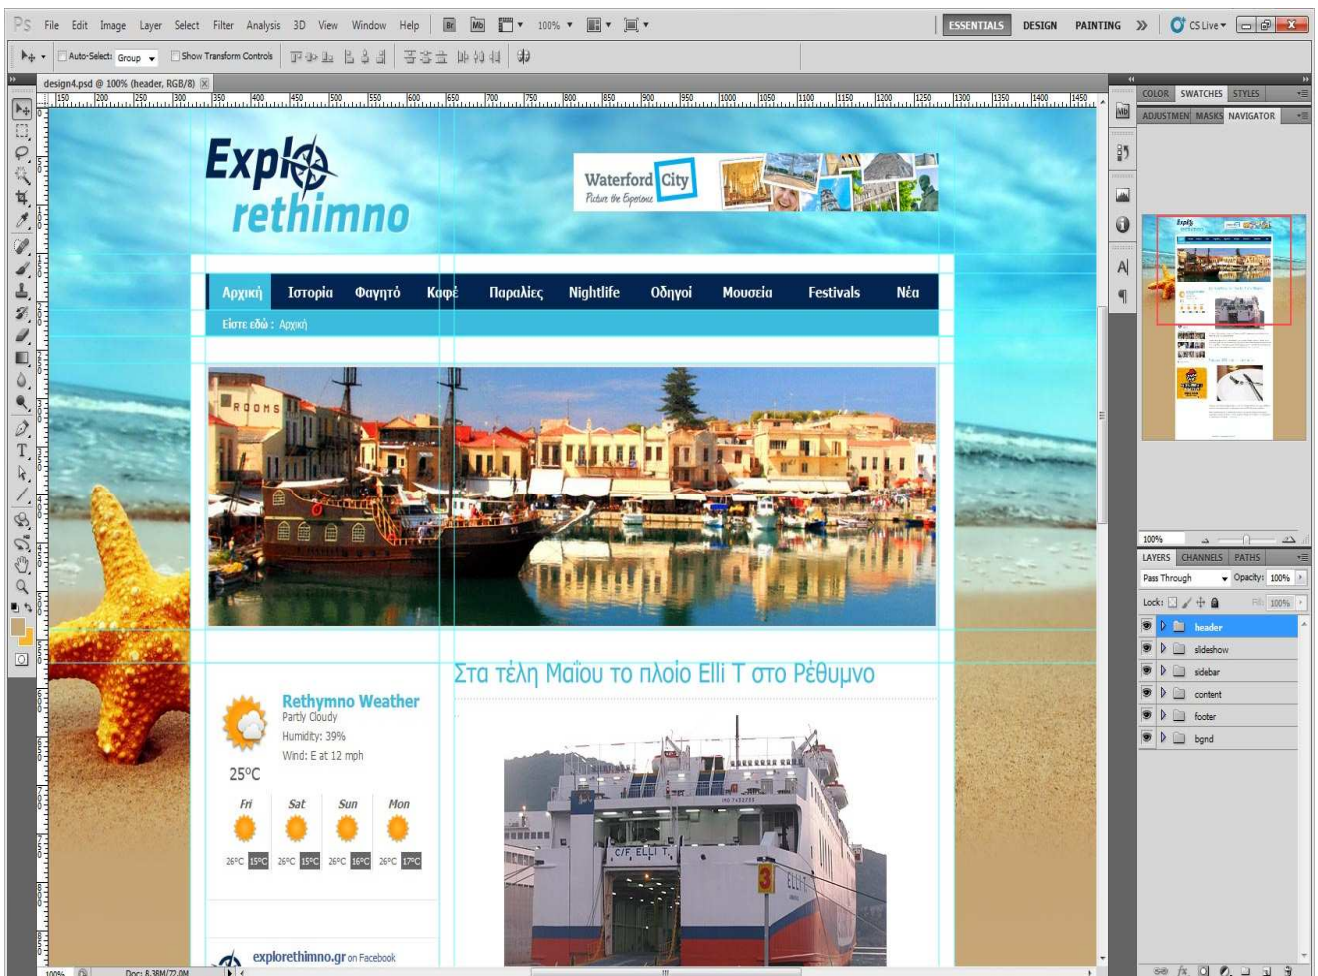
PS File Edit Image Layer Select Filter Analysis 3D View Window Help Br Mb 100%

ESSENTIALS DESIGN PAINTING » CS Live

Auto-Select: Group Show Transform Controls

design4.psd @ 100% (header, RGB/8)

150 200 250 300 350 400 450 500 550 600 650 700 750 800 850 900 950 1000 1050 1100 1150 1200 1250 1300 1350 1400 1450

Explo rethimno

Waterford City Picture the Experience

Αρχική Ιστορία Φαγητό Καφέ Παραλίες Nightlife Οδηγοί Μουσεία Festivals Νέα

Είστε εδώ : Αρχική

ROOMS

Στα τέλη Μαΐου το πλοίο Elli T στο Ρέθυμνο

Rethymno Weather
Partly Cloudy
Humidity: 39%
Wind: E at 12 mph

25°C

| Fri | Sat | Sun | Mon |
|---|---|---|---|
| 26°C 15°C | 26°C 15°C | 26°C 16°C | 26°C 17°C |

C/F ELLI T

explorethimno.gr on Facebook

COLOR SWATCHES STYLES
ADJUSTMEN MASKS NAVIGATOR

100%

LAYERS CHANNELS PATHS
Pass Through Opacity: 100%
Lock: Fill: 100%
header
slideshow
sidebar
content
footer
bgnd

100% Doc: 8.38M/72.0M